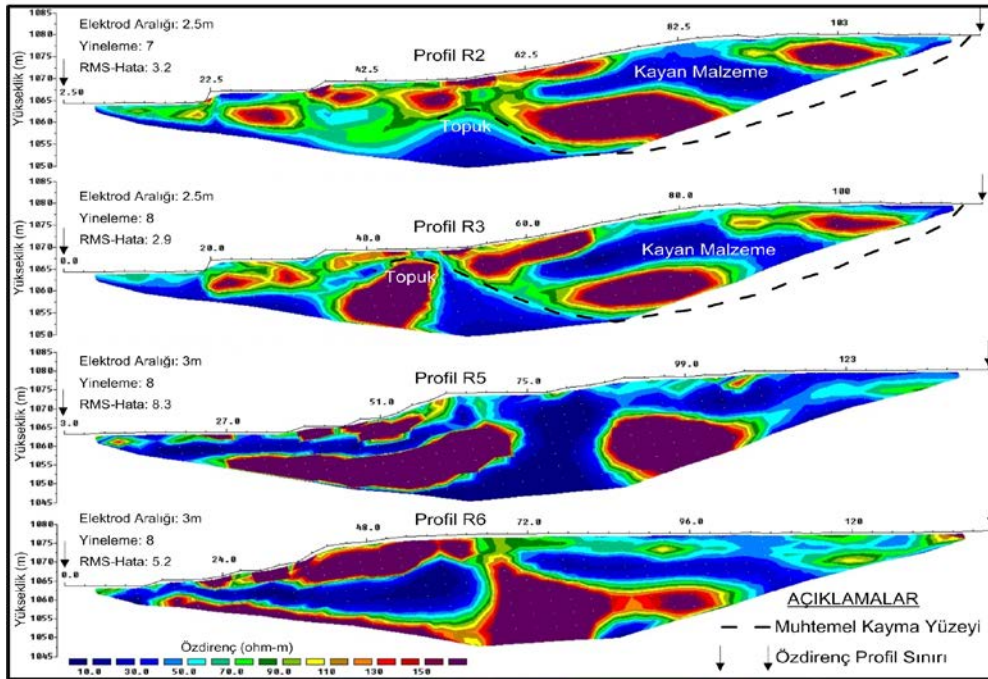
1085
1080
1075
1070
1065
1060
1055
1050
Yükseklik (m)
Elektrod Aralığı: 2.5m
Yineleme: 7
RMS-Hata: 3.2
Profil R2
2.50
22.5
42.5
62.5
82.5
103
Kayan Malzeme
Topuk

1085
1080
1075
1070
1065
1060
1055
1050
Yükseklik (m)
Elektrod Aralığı: 2.5m
Yineleme: 8
RMS-Hata: 2.9
Profil R3
0.0
20.0
40.0
60.0
80.0
100
Kayan Malzeme
Topuk

1085
1080
1075
1070
1065
1060
1055
1050
1045
Yükseklik (m)
Elektrod Aralığı: 3m
Yineleme: 8
RMS-Hata: 8.3
Profil R5
3.0
27.0
51.0
75.0
99.0
123

1080
1075
1070
1065
1060
1055
1050
1045
Yükseklik (m)
Elektrod Aralığı: 3m
Yineleme: 8
RMS-Hata: 5.2
Profil R6
0.0
24.0
48.0
72.0
96.0
120

Özdirenç (ohm-m)
10.0 30.0 50.0 70.0 90.0 110 130 150

AÇIKLAMALAR
Muhtemel Kayma Yüzeyi
Özdirenç Profil Sınırı